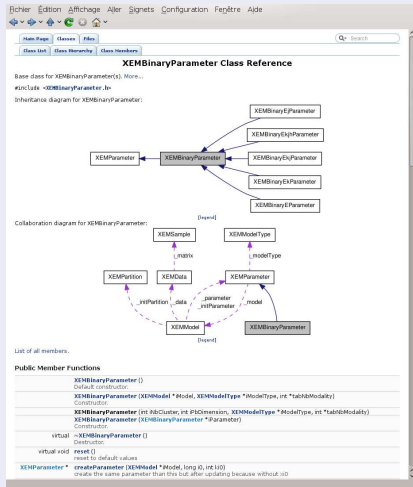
Fichier Édition Affichage Aller Signets Configuration Fenêtre Aide

Main Page Classes Files

Search

Class List Class Hierarchy Class Members

XEMBinaryParameter Class Reference

Base class for XEMBinaryParameter(s). More...

#include <XEMBinaryParameter.h>

Inheritance diagram for XEMBinaryParameter:

XEMBinaryEjParameter

XEMBinaryEkjhParameter

XEMParameter

XEMBinaryParameter

XEMBinaryEkjParameter

XEMBinaryEkParameter

XEMBinaryEParameter

[legend]

Collaboration diagram for XEMBinaryParameter:

XEMSample

XEMModelType

_matrix

_modelType

XEMPartition

XEMData

XEMParameter

_initPartition

_data

_parameter
_initParameter

_model

XEMModel

XEMBinaryParameter

[legend]

List of all members.

Public Member Functions

XEMBinaryParameter ()
Default constructor.

XEMBinaryParameter (XEMModel *iModel, XEMModelType *iModelType, int *tabNbModality)
Constructor.

XEMBinaryParameter (int iNbCluster, int iPbDimension, XEMModelType *iModelType, int *tabNbModality)

XEMBinaryParameter (XEMBinaryParameter *iParameter)
Constructor.

virtual ~XEMBinaryParameter ()
Destructor.

virtual void reset ()
reset to default values

XEMParameter * createParameter (XEMModel *iModel, long i0, int ti0)
create the same parameter than this but after updating because without i0